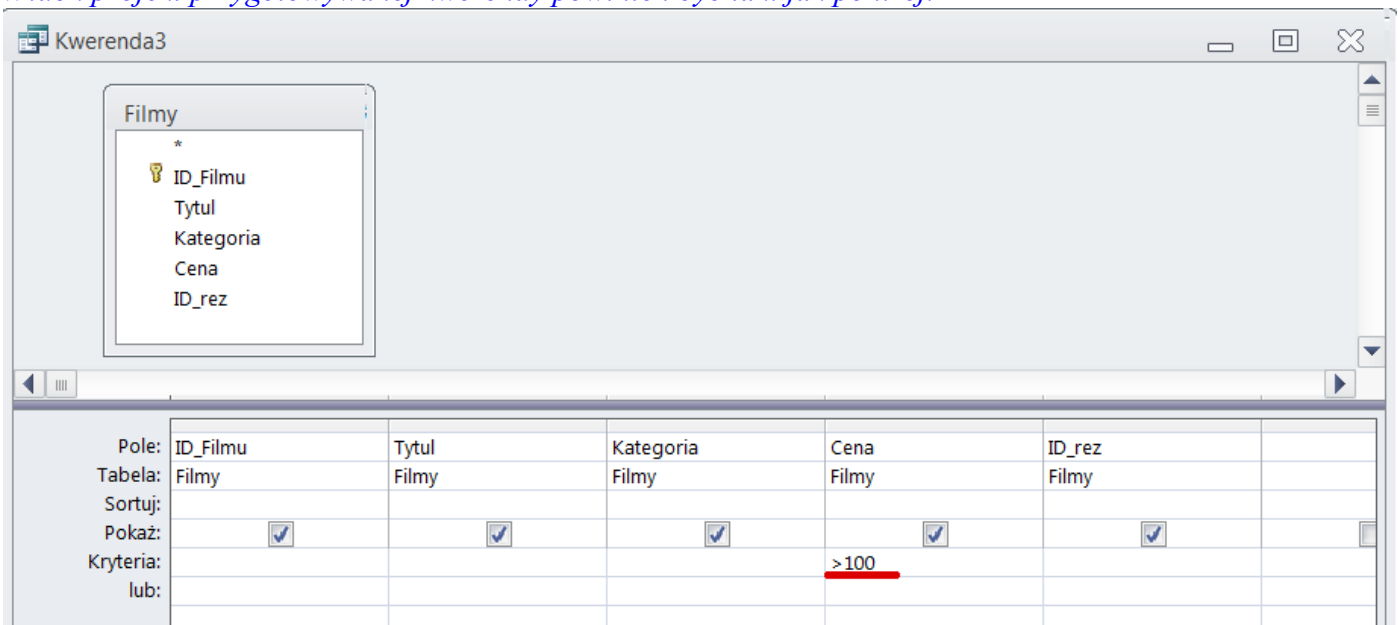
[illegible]

Kwerenda3

Filmy
*
ID_Filmu
Tytul
Kategoria
Cena
ID_rez

| | | | | | | |
|---|---|---|---|---|---|---|
| Pole: | ID_Filmu | Tytul | Kategoria | Cena | ID_rez | |
| Tabela: | Filmy | Filmy | Filmy | Filmy | Filmy | |
| Sortuj: | | | | | | |
| Pokaż: | ☑ | ☑ | ☑ | ☑ | ☑ | ☐ |
| Kryteria: | | | | >100 | | |
| lub: | | | | | | |